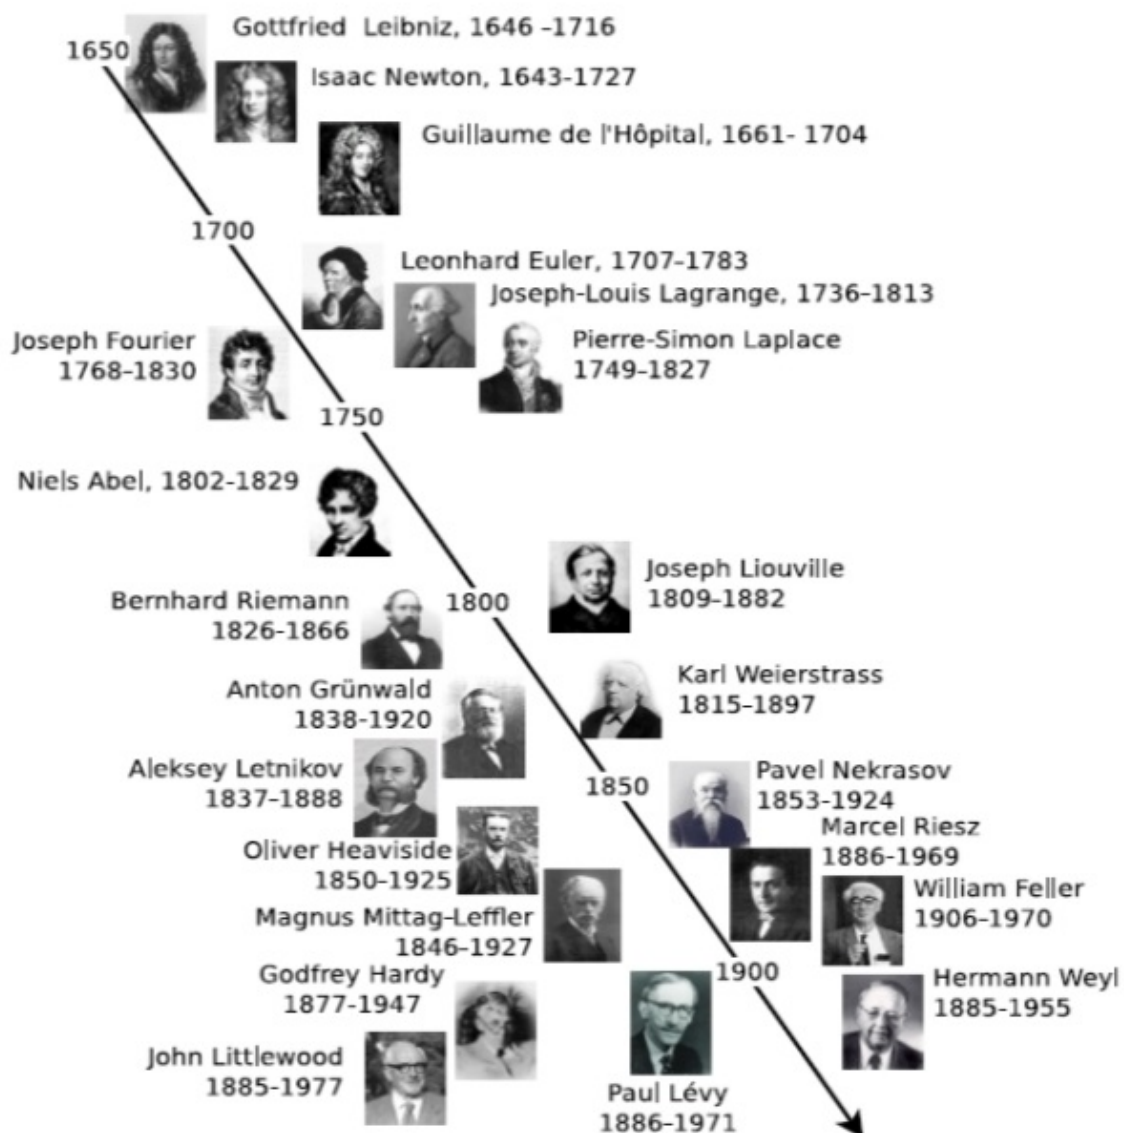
1650

Gottfried Leibniz, 1646 -1716

Isaac Newton, 1643-1727

Guillaume de l'Hôpital, 1661- 1704

1700

Leonhard Euler, 1707-1783

Joseph-Louis Lagrange, 1736-1813

Joseph Fourier 1768-1830

Pierre-Simon Laplace 1749-1827

1750

Niels Abel, 1802-1829

Joseph Liouville 1809-1882

Bernhard Riemann 1826-1866

1800

Karl Weierstrass 1815-1897

Anton Grünwald 1838-1920

Aleksey Letnikov 1837-1888

1850

Pavel Nekrasov 1853-1924

Marcel Riesz 1886-1969

Oliver Heaviside 1850-1925

William Feller 1906-1970

Magnus Mittag-Leffler 1846-1927

Godfrey Hardy 1877-1947

1900

Hermann Weyl 1885-1955

John Littlewood 1885-1977

Paul Lévy 1886-1971